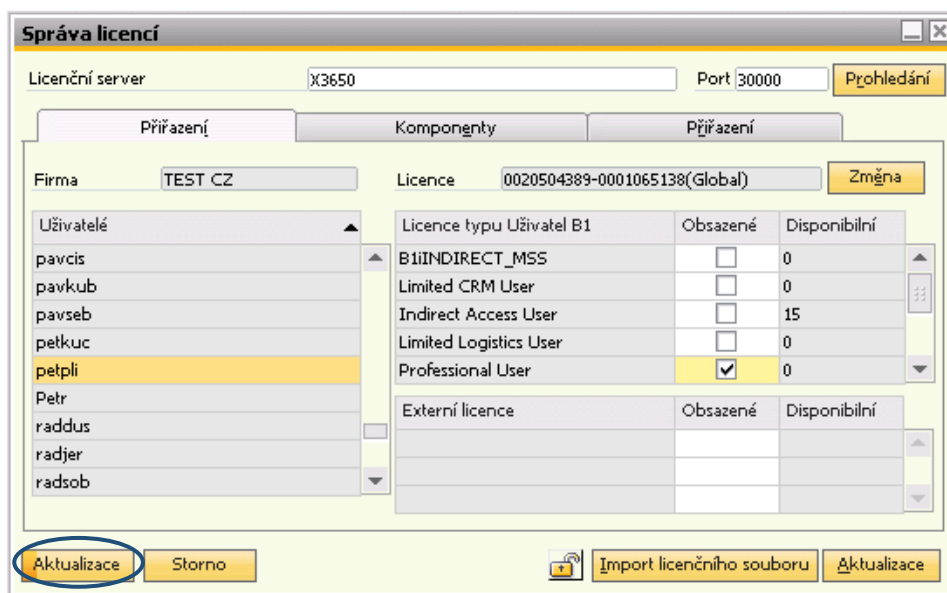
Správa licencí

Licenční server X3650 Port 30000 Prohledání

Přiřazení | Komponenty | Přiřazení

Firma TEST CZ

Licence 0020504389-0001065138(Global) Změna

| Uživatelé |
|---|
| pavcis |
| pavkub |
| pavseb |
| petkuc |
| petpli |
| Petr |
| raddus |
| radjer |
| radsob |

| Licence typu Uživatel B1 | Obsazené | Disponibilní |
|---|---|---|
| B1iINDIRECT_MSS | ☐ | 0 |
| Limited CRM User | ☐ | 0 |
| Indirect Access User | ☐ | 15 |
| Limited Logistics User | ☐ | 0 |
| Professional User | ☑ | 0 |

| Externí licence | Obsazené | Disponibilní |
|---|---|---|
| | | |
| | | |
| | | |

Aktualizace Storno Import licenčního souboru Aktualizace